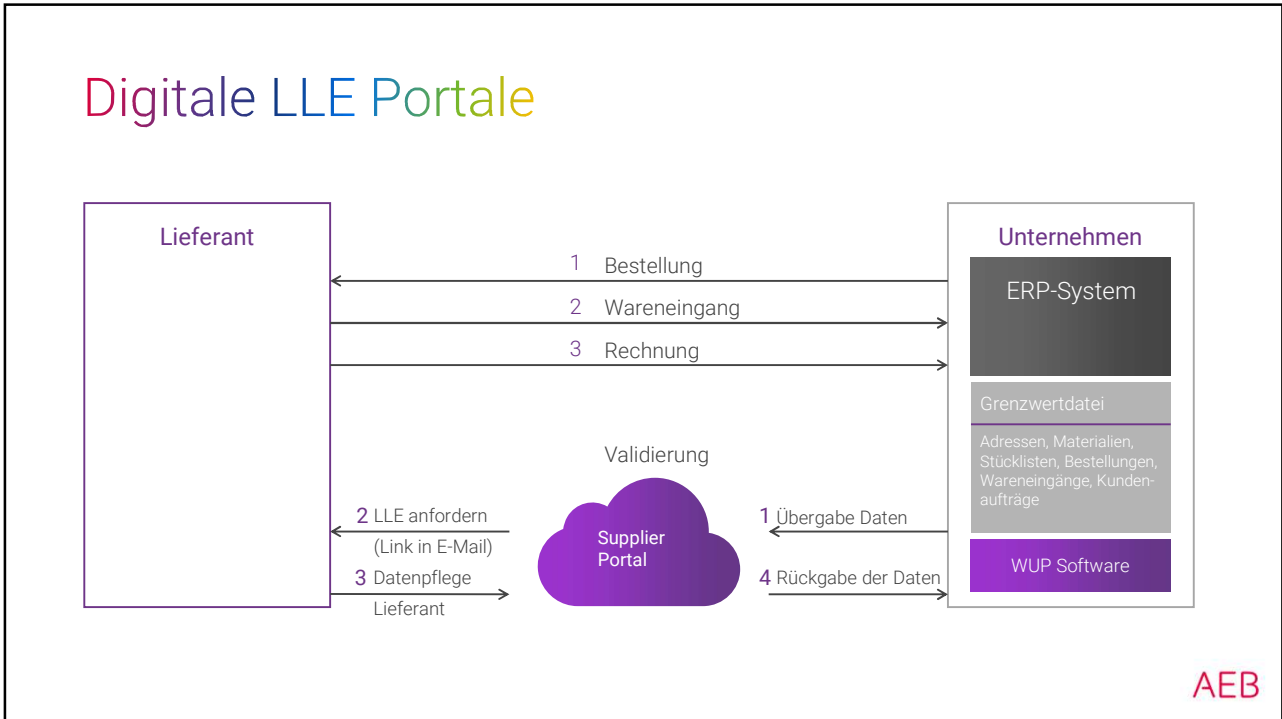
Digitale LLE Portale

Lieferant

Unternehmen

1 Bestellung

2 Wareneingang

3 Rechnung

ERP-System

Grenzwertdatei

Adressen, Materialien, Stücklisten, Bestellungen, Wareneingänge, Kundenaufträge

Validierung

2 LLE anfordern (Link in E-Mail)

3 Datenpflege Lieferant

Supplier Portal

1 Übergabe Daten

4 Rückgabe der Daten

WUP Software

AEB